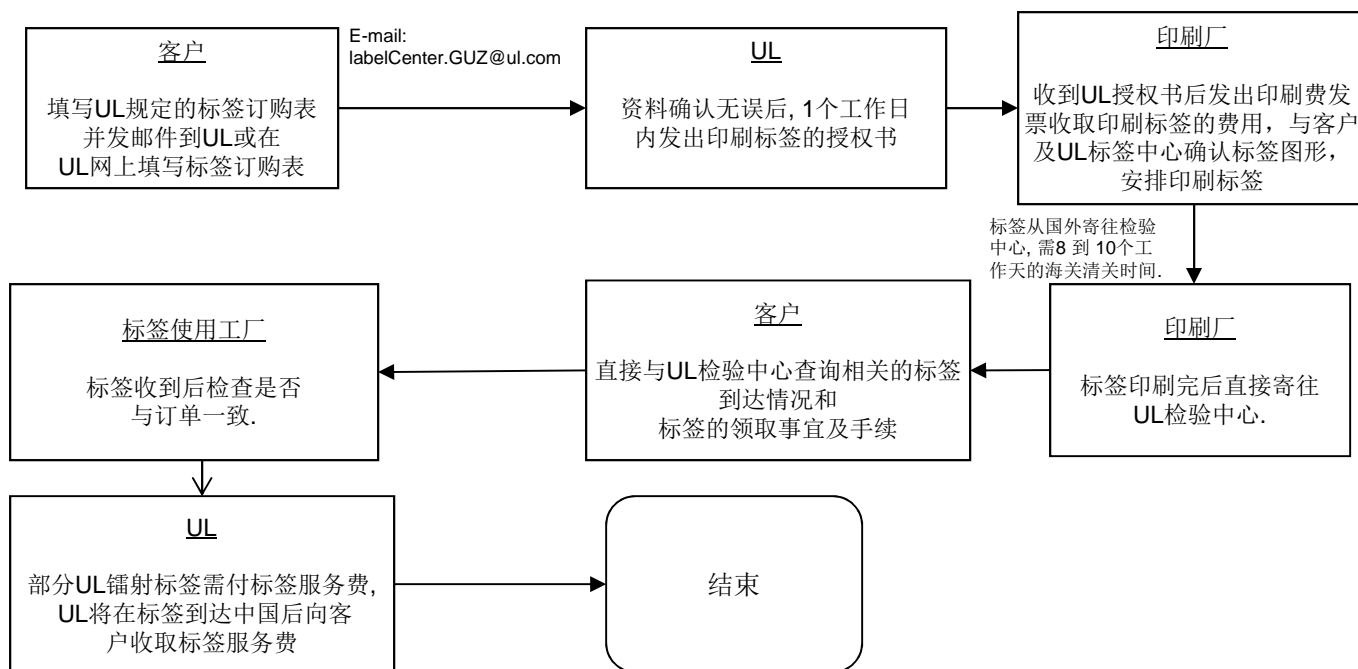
客户

填写UL规定的标签订购表并发邮件到UL或在UL网上填写标签订购表

E-mail: labelCenter.GUZ@ul.com

UL

资料确认无误后, 1个工作日内发出印刷标签的授权书

印刷厂

收到UL授权书后发出印刷费发票收取印刷标签的费用，与客户及UL标签中心确认标签图形，安排印刷标签

标签从国外寄往检验中心, 需8 到 10个工作天的海关清关时间.

印刷厂

标签印刷完后直接寄往UL检验中心.

客户

直接与UL检验中心查询相关的标签到达情况和标签的领取事宜及手续

标签使用工厂

标签收到后检查是否与订单一致.

UL

部分UL镭射标签需付标签服务费, UL将在标签到达中国后向客户收取标签服务费

结束